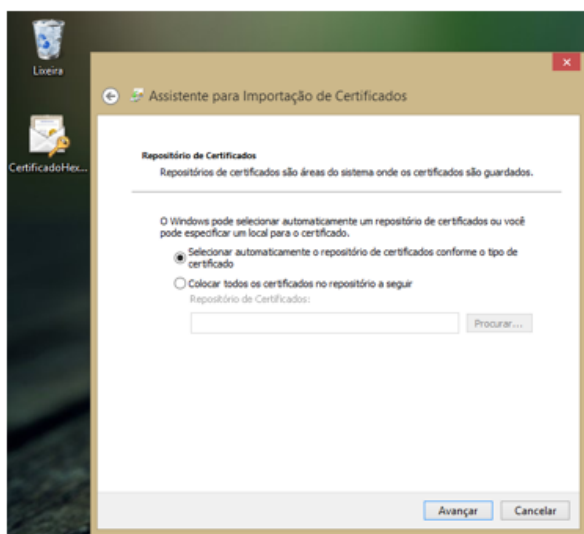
Lixeira

CertificadoHex...

Assistente para Importação de Certificados

Repositório de Certificados
Repositórios de certificados são áreas do sistema onde os certificados são guardados.

O Windows pode selecionar automaticamente um repositório de certificados ou você pode especificar um local para o certificado.

Selecionar automaticamente o repositório de certificados conforme o tipo de certificado

Colocar todos os certificados no repositório a seguir

Repositório de Certificados:

Procurar...

Avançar

Cancelar